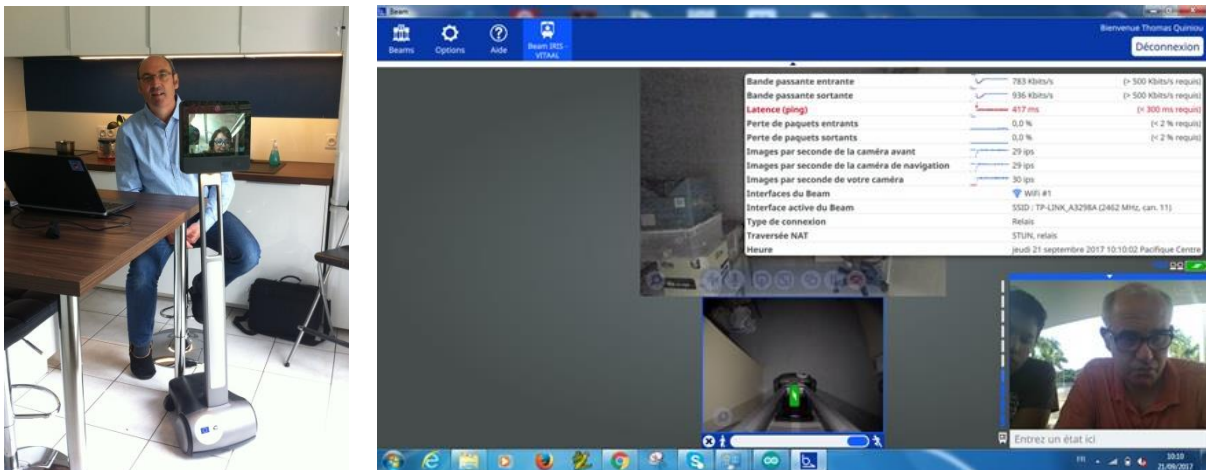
Beam

Beams Options Aide Beam IRIS - VITAAL

Bienvenue Thomas Quiniou

Déconnexion

| | | |
|---|---|---|
| Bande passante entrante | 783 Kbits/s | (> 500 Kbits/s requis) |
| Bande passante sortante | 936 Kbits/s | (> 500 Kbits/s requis) |
| Latence (ping) | 417 ms | (< 300 ms requis) |
| Perte de paquets entrants | 0,0 % | (< 2 % requis) |
| Perte de paquets sortants | 0,0 % | (< 2 % requis) |
| Images par seconde de la caméra avant | 29 ips | |
| Images par seconde de la caméra de navigation | 29 ips | |
| Images par seconde de votre caméra | 30 ips | |
| Interfaces du Beam | WiFi #1 | |
| Interface active du Beam | SSID : TP-LINK_A3298A (2462 MHz, can. 11) | |
| Type de connexion | Relais | |
| Traversée NAT | STUN, relais | |
| Heure | jeudi 21 septembre 2017 10:10:02 Pacifique Centre | |

Entrez un état ici

FR 10:10 21/09/2017